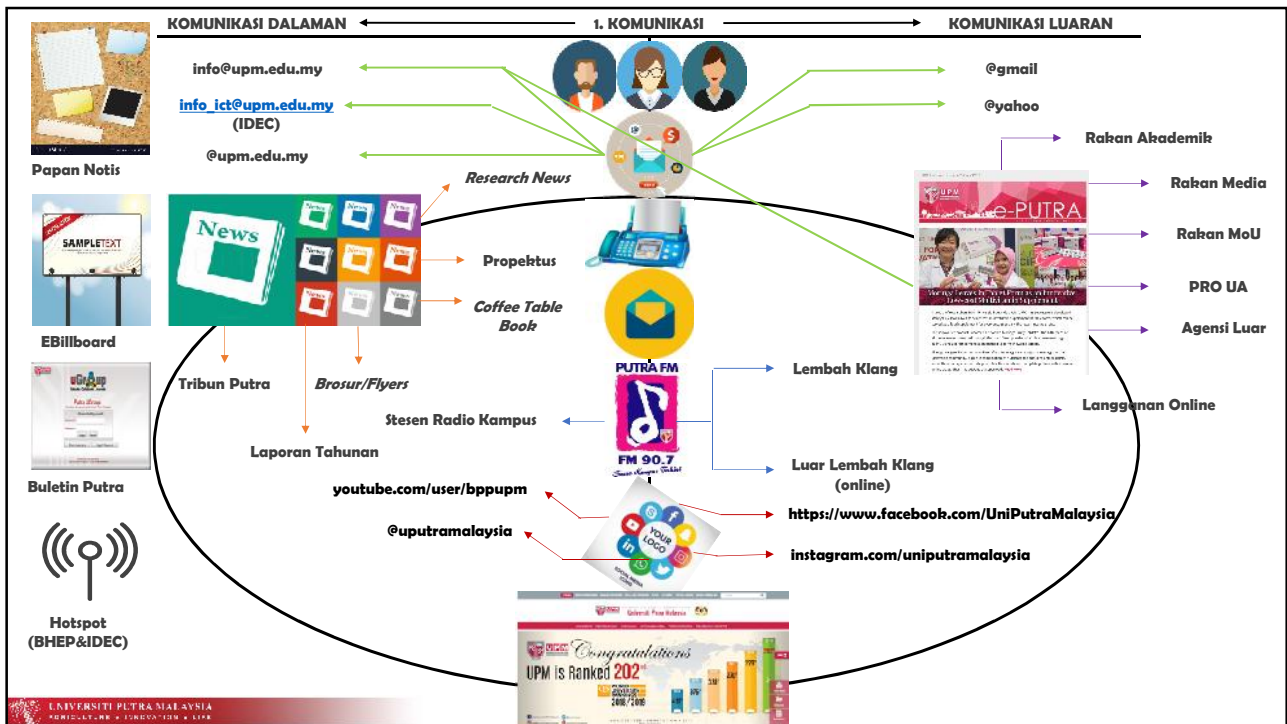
KOMUNIKASI DALAMAN

1. KOMUNIKASI

KOMUNIKASI LUARAN

info@upm.edu.my

info_ict@upm.edu.my (IDEC)

@upm.edu.my

@gmail

@yahoo

Papan Notis

SAMPLE TEXT

EBillboard

Buletin Putra

Hotspot (BHEP&IDEC)

News

Research News

Propektus

Coffee Table Book

Tribun Putra

Brosur/Flyers

Laporan Tahunan

Rakan Akademik

Rakan Media

Rakan MoU

PRO UA

Agensi Luar

Langganan Online

e-PUTRA

PUTRA FM

FM 90.7

Lembah Klang

Luar Lembah Klang (online)

Stesen Radio Kampus

youtube.com/user/bppupm

@uputramalaysia

YOUR LOGO

https://www.facebook.com/UniPutraMalaysia

instagram.com/uniputramalaysia

Congratulations

UPM Is Ranked 202

UNIVERSITI PUTRA MALAYSIA

AGRICULTURE • INNOVATION • LIFE